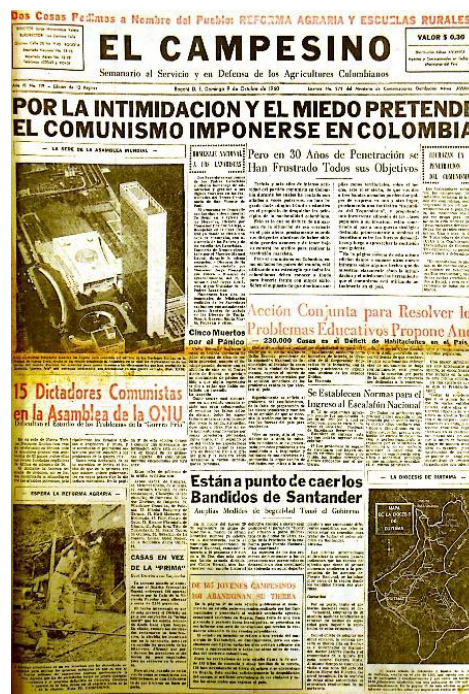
Dos Cosas Pedimos a Nombre del Pueblo: REFORMA AGRARIA Y ESCUELAS RURALES

EL CAMPESINO

VALOR $ 0.30

Semanario al Servicio y en Defensa de los Agricultores Colombianos

POR LA INTIMIDACION Y EL MIEDO PRETENDE EL COMUNISMO IMPONERSE EN COLOMBIA

Pero en 30 Años de Penetración se Han Frustrado Todos sus Objetivos

15 Dictadores Comunistas en la Asamblea de la ONU

Cinco Muertos por el Pánico

Acción Conjunta para Resolver los Problemas Educativos Propone Ano

230.000 Casas es el Déficit de Habitaciones en el País

Se Establecen Normas para el Ingreso al Escalafón Nacional

Están a punto de caer los Bandidos de Santander

CASAS EN VEZ DE LA "PIRINA"

DE JOVENES CAMPESINOS SE ABANDONAN SU TIERRA

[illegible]